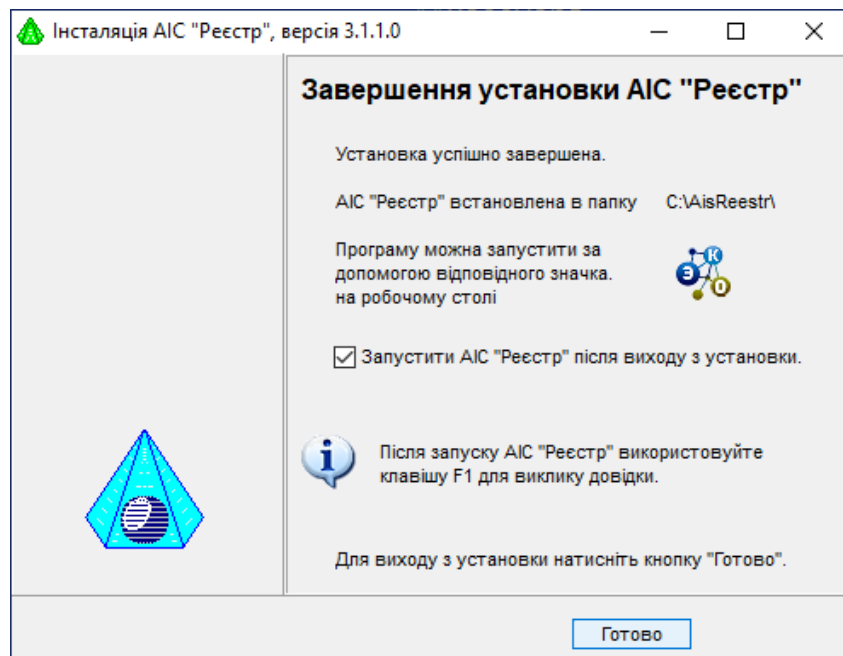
Інсталяція АІС "Реєстр", версія 3.1.1.0

Завершення установки АІС "Реєстр"

Установка успішно завершена.

АІС "Реєстр" встановлена в папку C:\AisReestr\

Програму можна запустити за допомогою відповідного значка. на робочому столі

Запустити АІС "Реєстр" після виходу з установки.

Після запуску АІС "Реєстр" використовуйте клавішу F1 для виклику довідки.

Для виходу з установки натисніть кнопку "Готово".

Готово